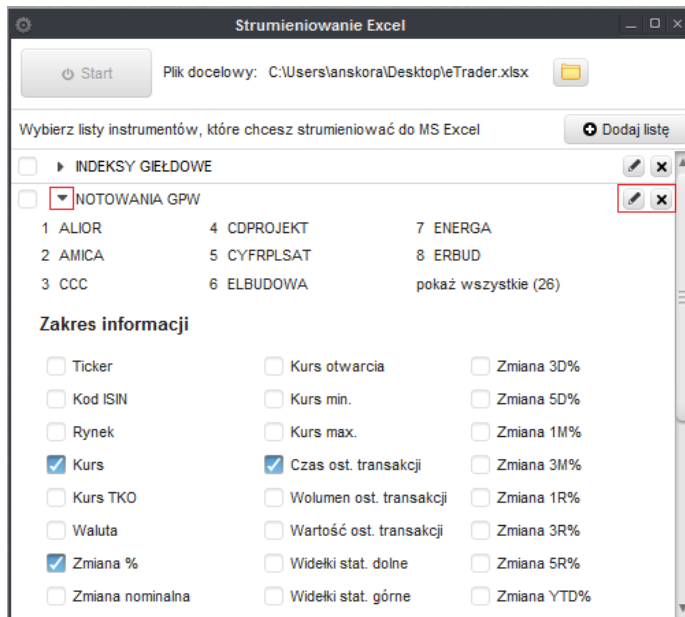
Strumieniowanie Excel

Start

Plik docelowy: C:\Users\anskora\Desktop\eTrader.xlsx

Wybierz listy instrumentów, które chcesz strumieniować do MS Excel

Dodaj listę

INDEKSY GIEŁDOWE

NOTOWANIA GPW

1 ALIOR
4 CDPROJEKT
7 ENERGA
2 AMICA
5 CYFRPLSAT
8 ERBUD
3 CCC
6 ELBUDOWA
pokaż wszystkie (26)

Zakres informacji

Ticker
Kurs otwarcia
Zmiana 3D%
Kod ISIN
Kurs min.
Zmiana 5D%
Rynek
Kurs max.
Zmiana 1M%
Kurs
Czas ost. transakcji
Zmiana 3M%
Kurs TKO
Wolumen ost. transakcji
Zmiana 1R%
Waluta
Wartość ost. transakcji
Zmiana 3R%
Zmiana %
Widełki stat. dolne
Zmiana 5R%
Zmiana nominalna
Widełki stat. górne
Zmiana YTD%